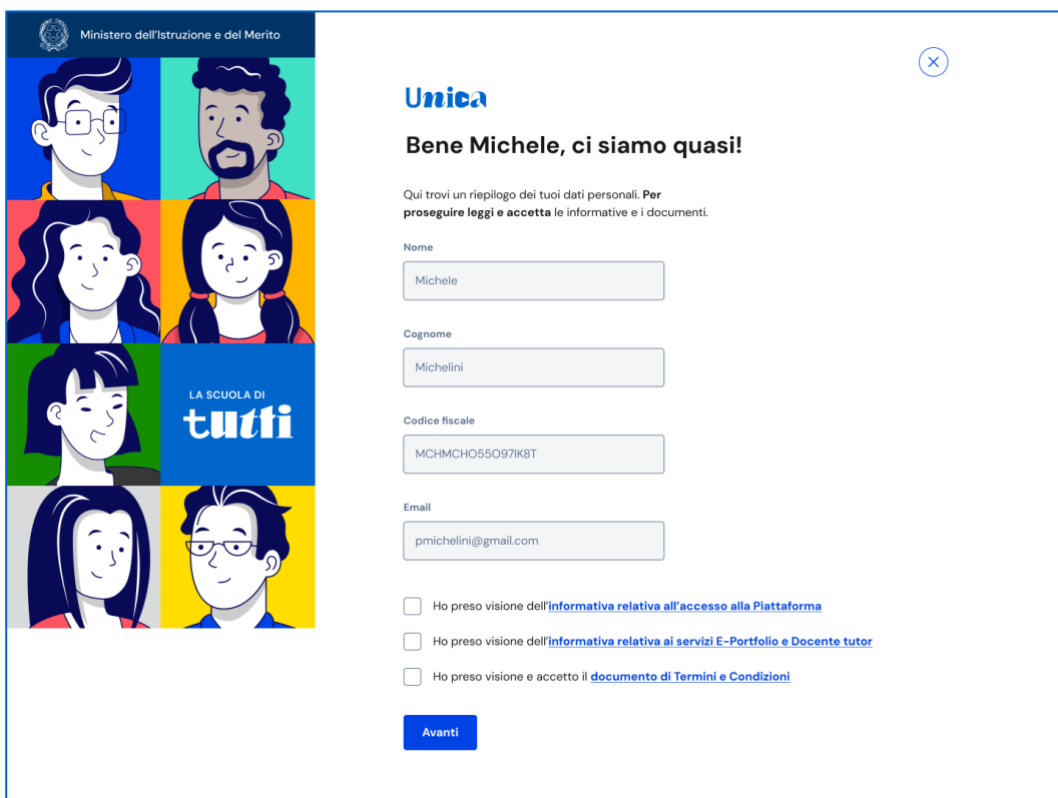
Ministero dell'Istruzione e del Merito

LA SCUOLA DI
tutti

Unica

Bene Michele, ci siamo quasi!

Qui trovi un riepilogo dei tuoi dati personali. **Per proseguire leggi e accetta** le informative e i documenti.

Nome

Michele

Cognome

Michelini

Codice fiscale

MCHMCHO55O97IK8T

Email

pmichelini@gmail.com

Ho preso visione dell'informativa relativa all'accesso alla Piattaforma

Ho preso visione dell'informativa relativa ai servizi E-Portfolio e Docente tutor

Ho preso visione e accetto il documento di Termini e Condizioni

Avanti